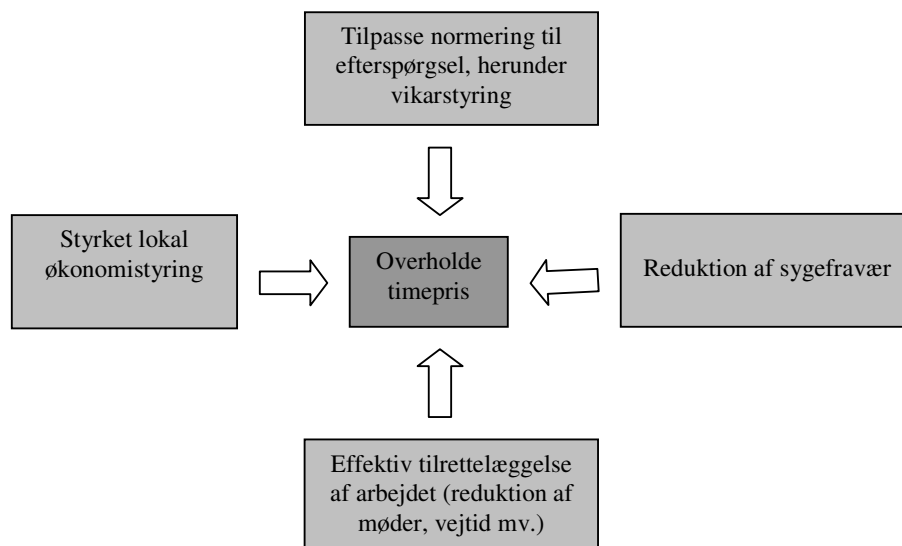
Tilpasse normering til efterspørgsel, herunder vikarstyring

Styrket lokal økonomistyring

Overholde timepris

Reduktion af sygefravær

Effektiv tilrettelæggelse af arbejdet (reduktion af møder, vejtid mv.)